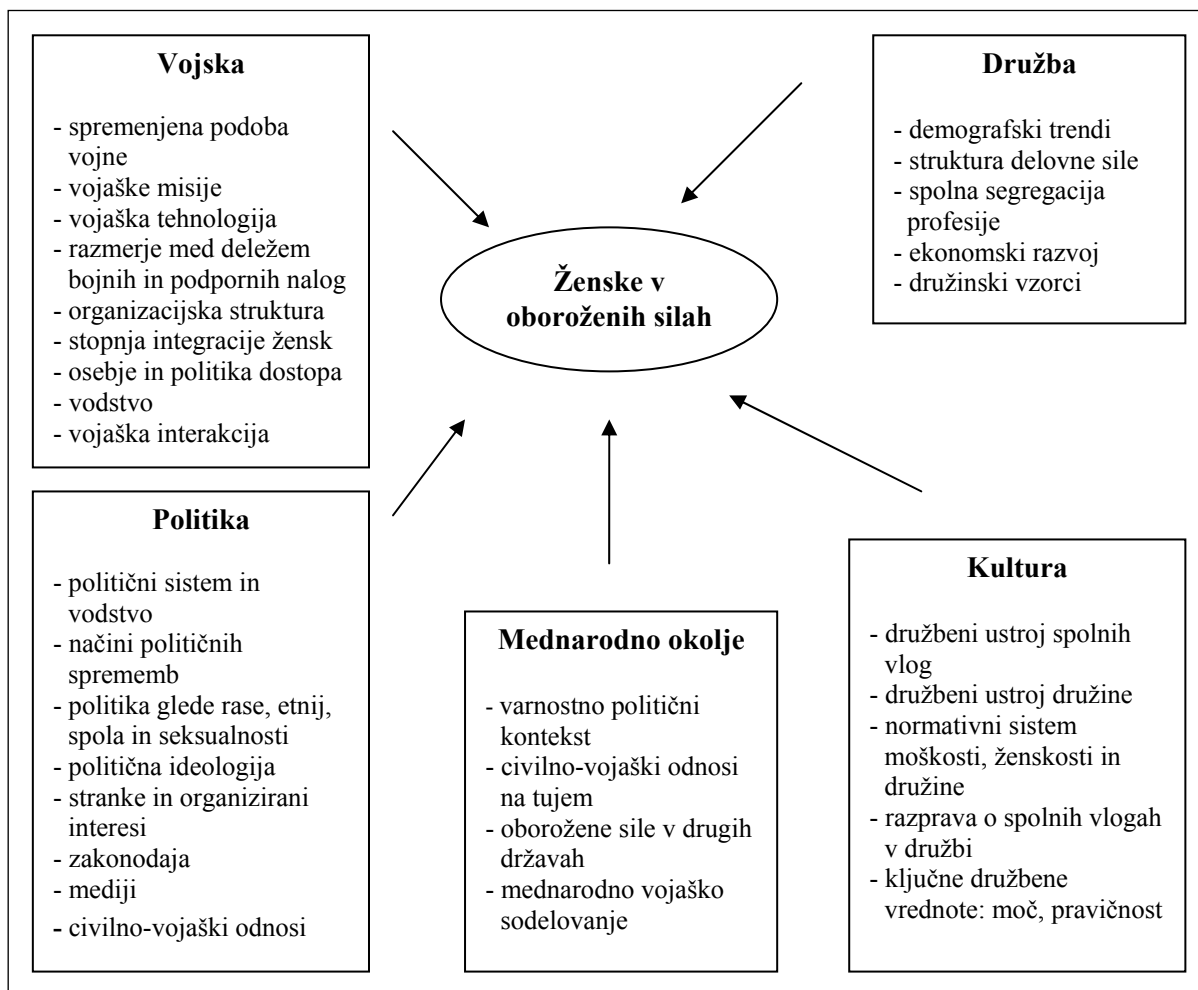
**Vojska**

- spremenjena podoba vojne
- vojaške misije
- vojaška tehnologija
- razmerje med deležem bojnih in podpornih nalog
- organizacijska struktura
- stopnja integracije žensk
- osebje in politika dostopa
- vodstvo
- vojaška interakcija

**Družba**

- demografski trendi
- struktura delovne sile
- spolna segregacija profesije
- ekonomski razvoj
- družinski vzorci

**Ženske v oboroženih silah**

**Politika**

- politični sistem in vodstvo
- načini političnih sprememb
- politika glede rase, etnij, spola in seksualnosti
- politična ideologija
- stranke in organizirani interesi
- zakonodaja
- mediji
- civilno-vojaški odnosi

**Mednarodno okolje**

- varnostno politični kontekst
- civilno-vojaški odnosi na tujem
- oborožene sile v drugih državah
- mednarodno vojaško sodelovanje

**Kultura**

- družbeni ustroj spolnih vlog
- družbeni ustroj družine
- normativni sistem moškosti, ženskosti in družine
- razprava o spolnih vlogah v družbi
- ključne družbene vrednote: moč, pravičnost